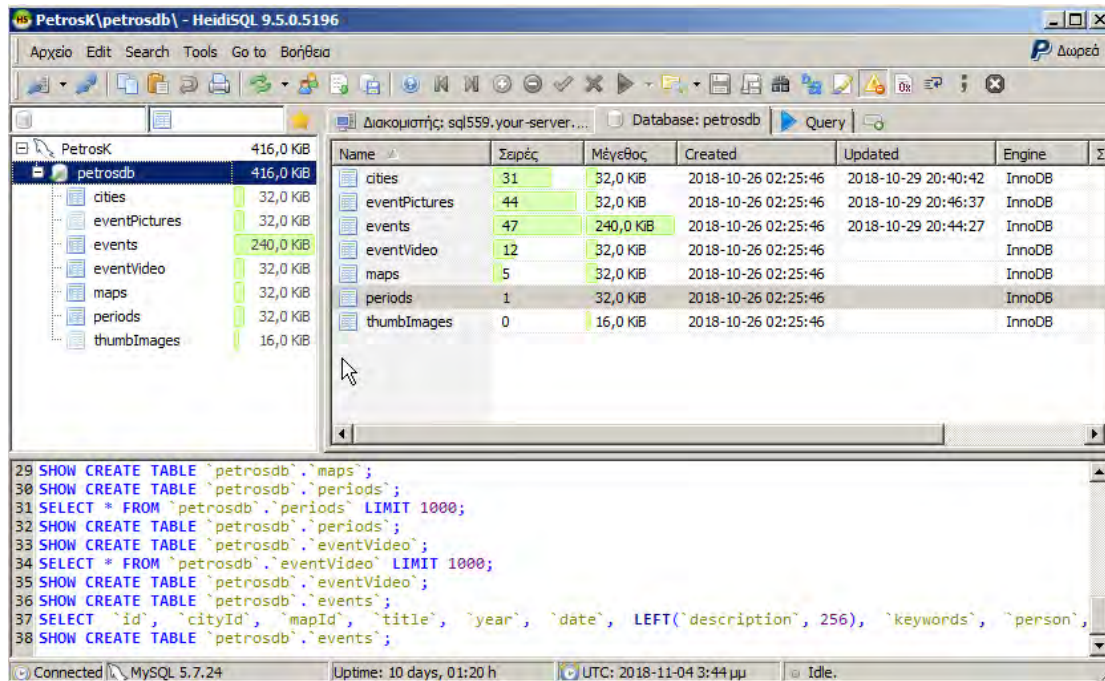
PetrosK\petrosdb\ - HeidiSQL 9.5.0.5196

Αρχείο Edit Search Tools Go to Βοήθεια

Δωρεά

Διακομιστής: sql559.your-server... Database: petrosdb Query

| PetrosK | 416,0 KiB |
|---|---|
| petrosdb | 416,0 KiB |
| cities | 32,0 KiB |
| eventPictures | 32,0 KiB |
| events | 240,0 KiB |
| eventVideo | 32,0 KiB |
| maps | 32,0 KiB |
| periods | 32,0 KiB |
| thumbImages | 16,0 KiB |

| Name | Σειρές | Μέγεθος | Created | Updated | Engine |
|---|---|---|---|---|---|
| cities | 31 | 32,0 KiB | 2018-10-26 02:25:46 | 2018-10-29 20:40:42 | InnoDB |
| eventPictures | 44 | 32,0 KiB | 2018-10-26 02:25:46 | 2018-10-29 20:46:37 | InnoDB |
| events | 47 | 240,0 KiB | 2018-10-26 02:25:46 | 2018-10-29 20:44:27 | InnoDB |
| eventVideo | 12 | 32,0 KiB | 2018-10-26 02:25:46 | | InnoDB |
| maps | 5 | 32,0 KiB | 2018-10-26 02:25:46 | | InnoDB |
| periods | 1 | 32,0 KiB | 2018-10-26 02:25:46 | | InnoDB |
| thumbImages | 0 | 16,0 KiB | 2018-10-26 02:25:46 | | InnoDB |

29 SHOW CREATE TABLE `petrosdb`.`maps`;
30 SHOW CREATE TABLE `petrosdb`.`periods`;
31 SELECT * FROM `petrosdb`.`periods` LIMIT 1000;
32 SHOW CREATE TABLE `petrosdb`.`periods`;
33 SHOW CREATE TABLE `petrosdb`.`eventVideo`;
34 SELECT * FROM `petrosdb`.`eventVideo` LIMIT 1000;
35 SHOW CREATE TABLE `petrosdb`.`eventVideo`;
36 SHOW CREATE TABLE `petrosdb`.`events`;
37 SELECT `id`, `cityId`, `mapId`, `title`, `year`, `date`, LEFT(`description`, 256), `keywords`, `person`,
38 SHOW CREATE TABLE `petrosdb`.`events`;

Connected MySQL 5.7.24 Uptime: 10 days, 01:20 h UTC: 2018-11-04 3:44 μμ Idle.